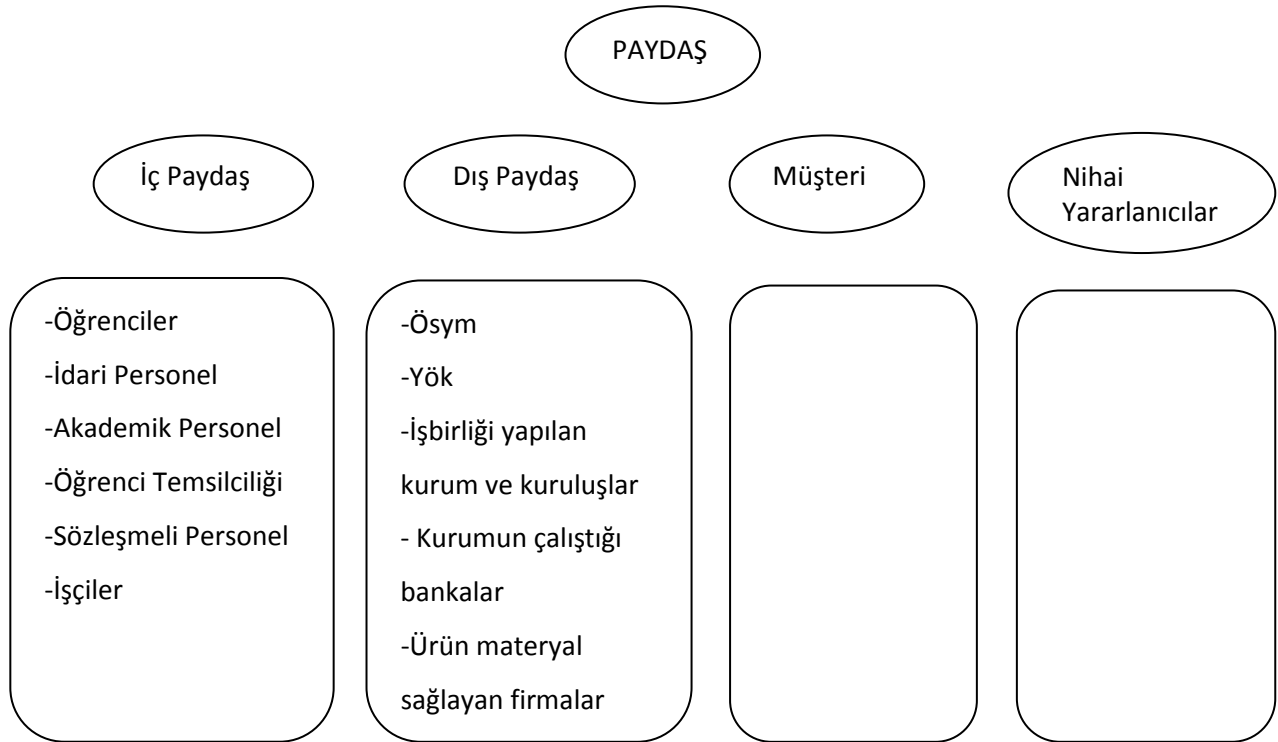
PAYDAŞ

İç Paydaş

Dış Paydaş

Müşteri

Nihai Yararlanıcılar

-Öğrenciler
-İdari Personel
-Akademik Personel
-Öğrenci Temsilciliği
-Sözleşmeli Personel
-İşçiler

-Ösym
-Yök
-İşbirliği yapılan kurum ve kuruluşlar
- Kurumun çalıştığı bankalar
-Ürün materyal sağlayan firmalar